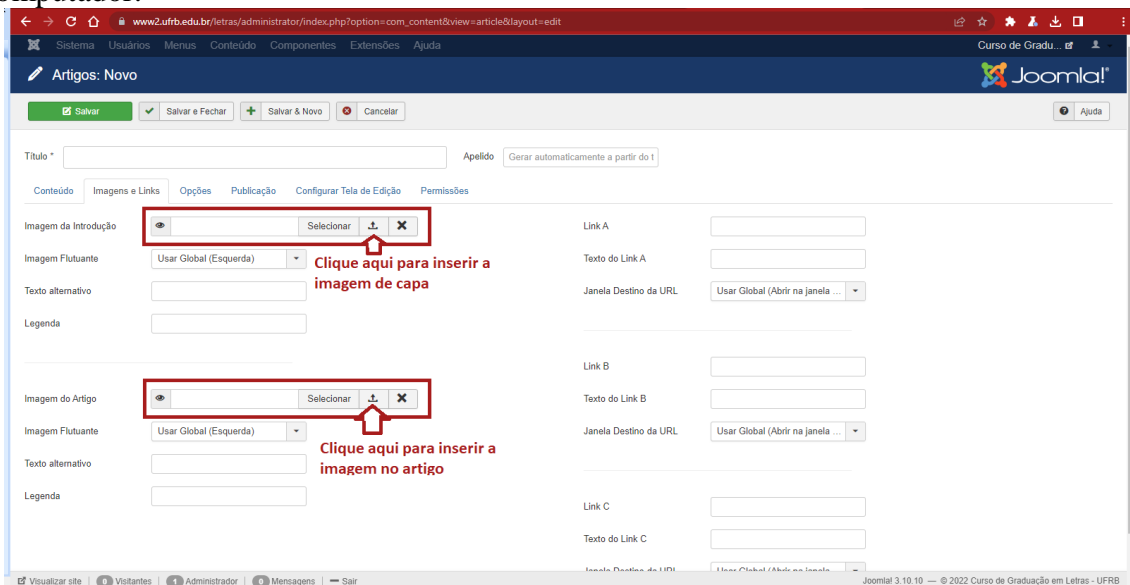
www2.ufrb.edu.br/letras/administrator/index.php?option=com_content&view=article&layout=edit

Sistema Usuários Menus Conteúdo Componentes Extensões Ajuda

Curso de Gradu...

Artigos: Novo

Joomla!

Salvar | Salvar e Fechar | Salvar & Novo | Cancelar

Ajuda

Título *

Apelido Gerar automaticamente a partir do t

Conteúdo | Imagens e Links | Opções | Publicação | Configurar Tela de Edição | Permissões

Imagem da Introdução Selecionar

Imagem Flutuante Usar Global (Esquerda)

Clique aqui para inserir a imagem de capa

Texto alternativo

Legenda

Imagem do Artigo Selecionar

Imagem Flutuante Usar Global (Esquerda)

Clique aqui para inserir a imagem no artigo

Texto alternativo

Legenda

Link A

Texto do Link A

Janela Destino da URL Usar Global (Abrir na janela ...

Link B

Texto do Link B

Janela Destino da URL Usar Global (Abrir na janela ...

Link C

Texto do Link C

Janela Destino da URL Usar Global (Abrir na janela ...

Visualizar site | 0 Visitantes | 1 Administrador | 0 Mensagens | — Sair

Joomla! 3.10.10 — © 2022 Curso de Graduação em Letras - UFRB